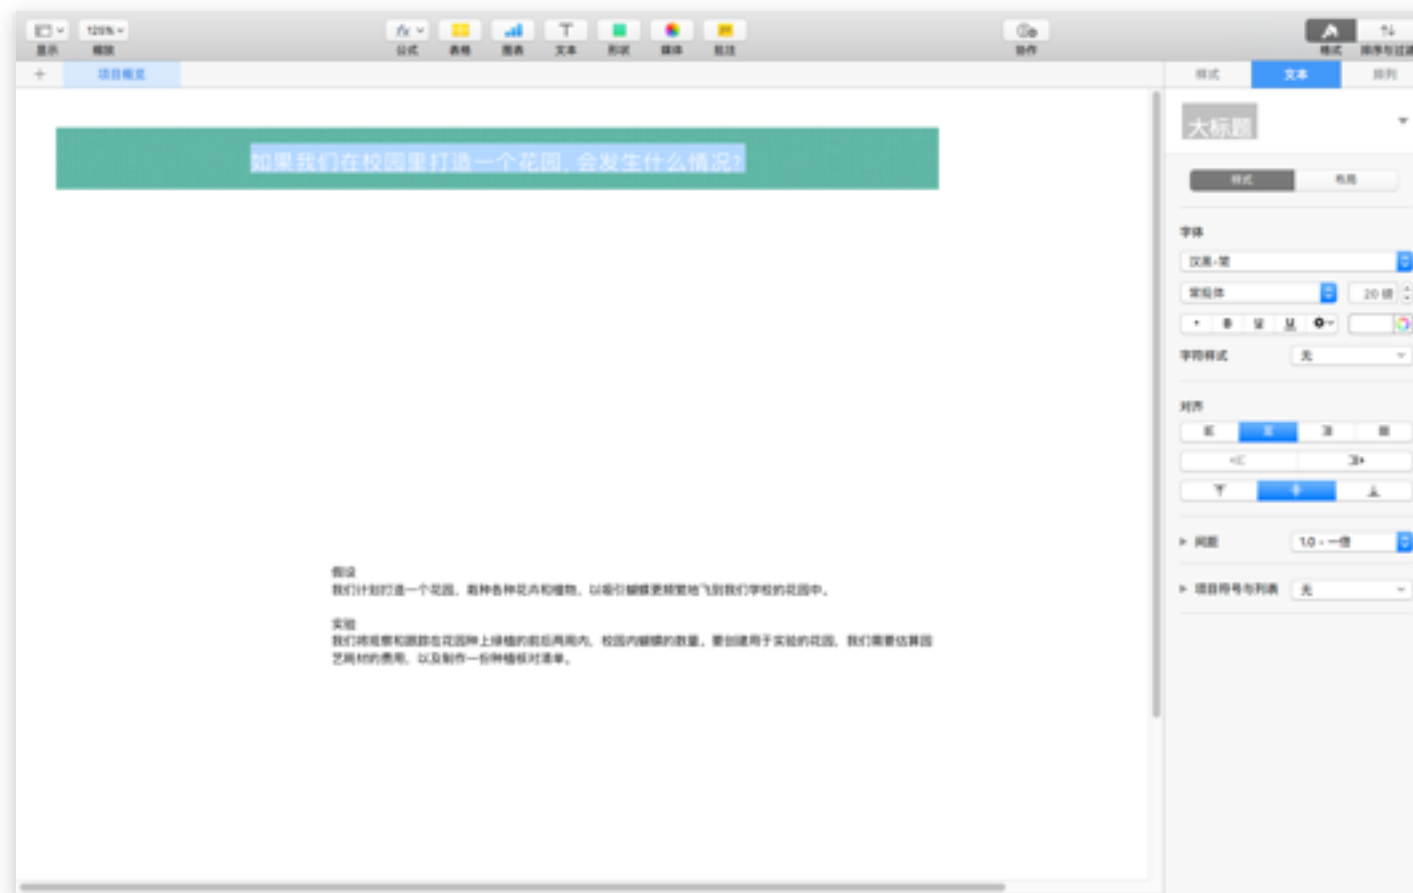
显示 缩放 125%

公式 表格 图表 文本 形状 媒体 批注

协作

格式 排序与过滤

+ 项目概览

如果我们在校园里打造一个花园，会发生什么情况?

假设
我们计划打造一个花园，栽种各种花卉和植物，以吸引蝴蝶更频繁地飞到我们学校的花园中。

实验
我们将观察和跟踪在花园种上绿植的前后两周内，校园内蝴蝶的数量。要创建用于实验的花园，我们需要估算园艺用材的费用，以及制作一份种植核对清单。

样式 文本 排列

大标题

样式 布局

字体
汉仪-简
常规体 20 磅

字符样式 无

对齐

间距 1.0 - 一倍

项目符号与列表 无